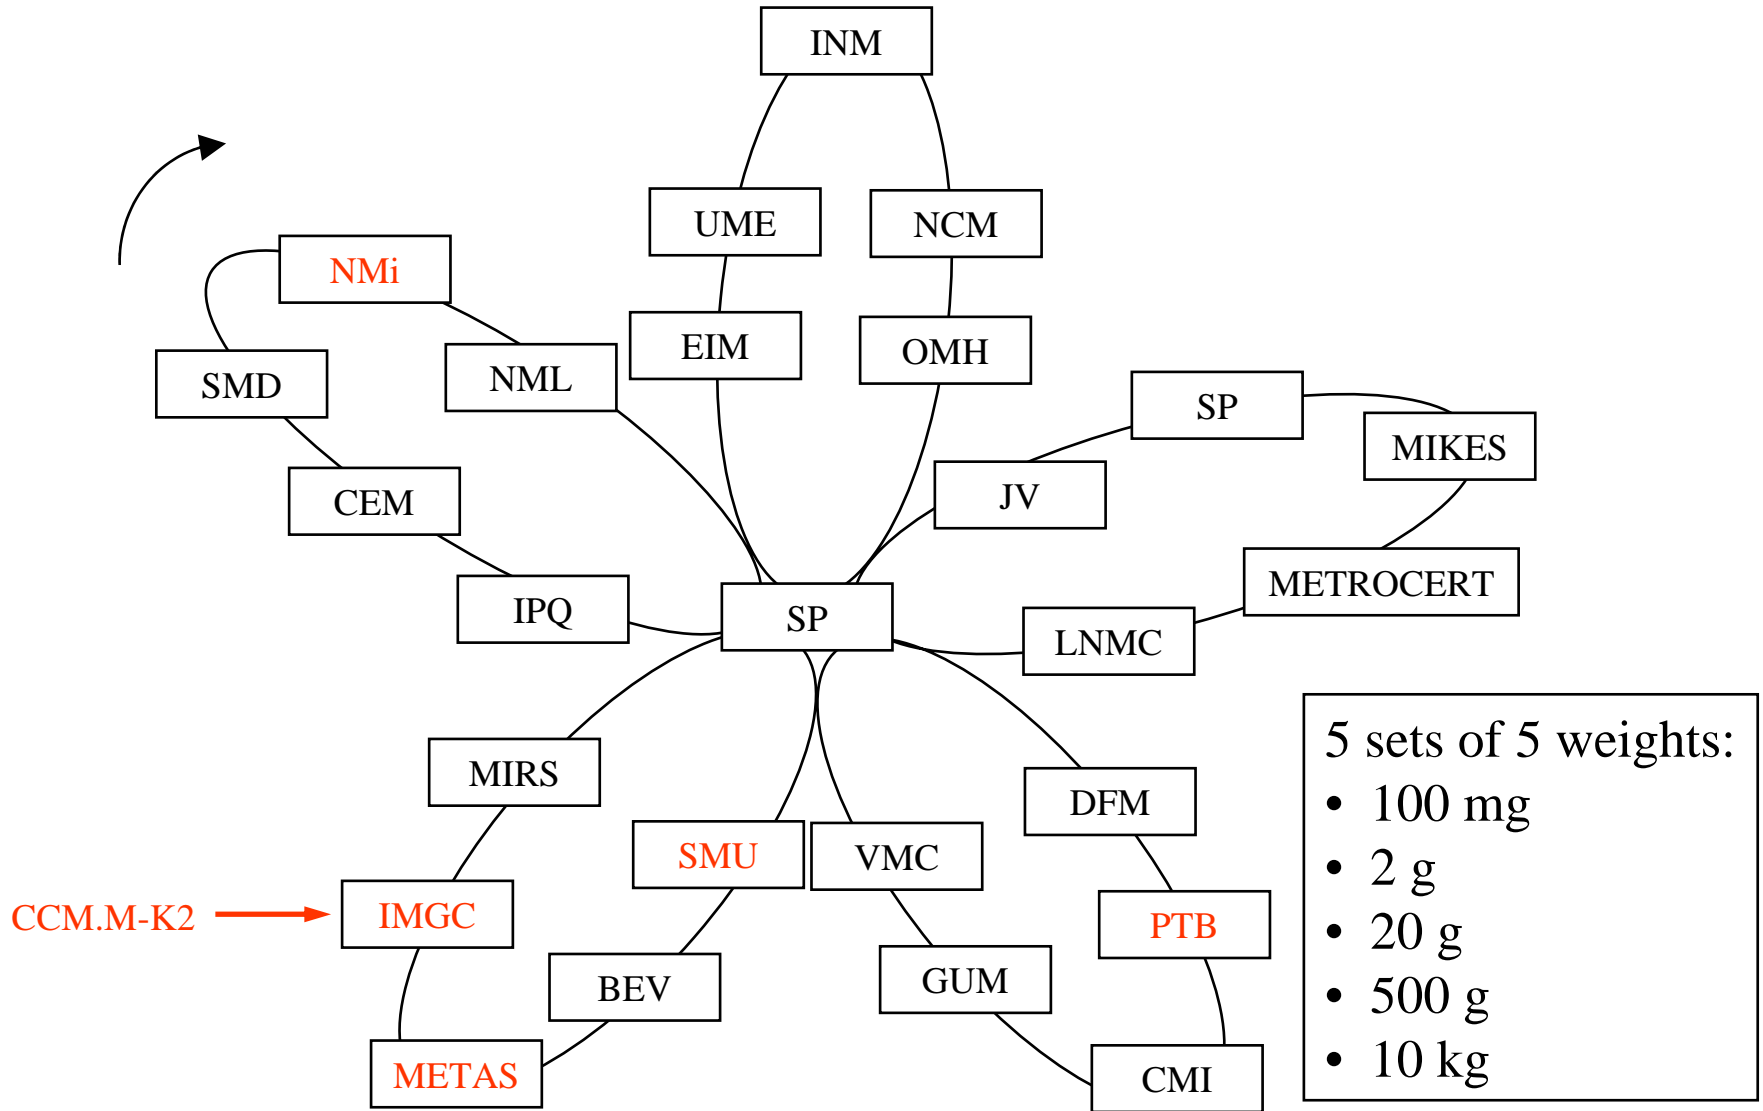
INM

UME

NCM

NMi

EIM

OMH

SMD

NML

SP

MIKES

JV

CEM

METROCERT

IPQ

SP

LNMC

MIRS

DFM

SMU

VMC

CCM.M-K2

IMGC

PTB

BEV

GUM

METAS

CMI

5 sets of 5 weights:
• 100 mg
• 2 g
• 20 g
• 500 g
• 10 kg